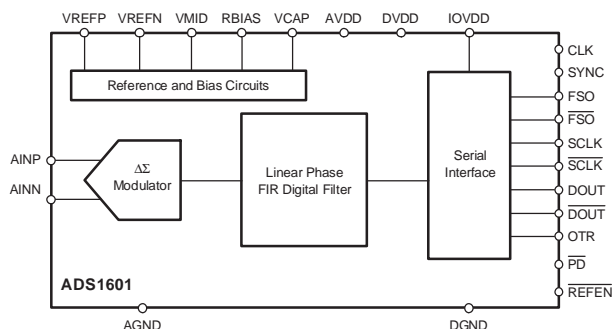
VREFP VREFN VMID RBIAS VCAP AVDD DVDD IOVDD

Reference and Bias Circuits

AINP
AINN

$\Delta\Sigma$ Modulator

Linear Phase FIR Digital Filter

Serial Interface

CLK
SYNC
FSO
$\overline{FSO}$
SCLK
$\overline{SCLK}$
DOUT
$\overline{DOUT}$
OTR
$\overline{PD}$
$\overline{REFEN}$

ADS1601

AGND DGND